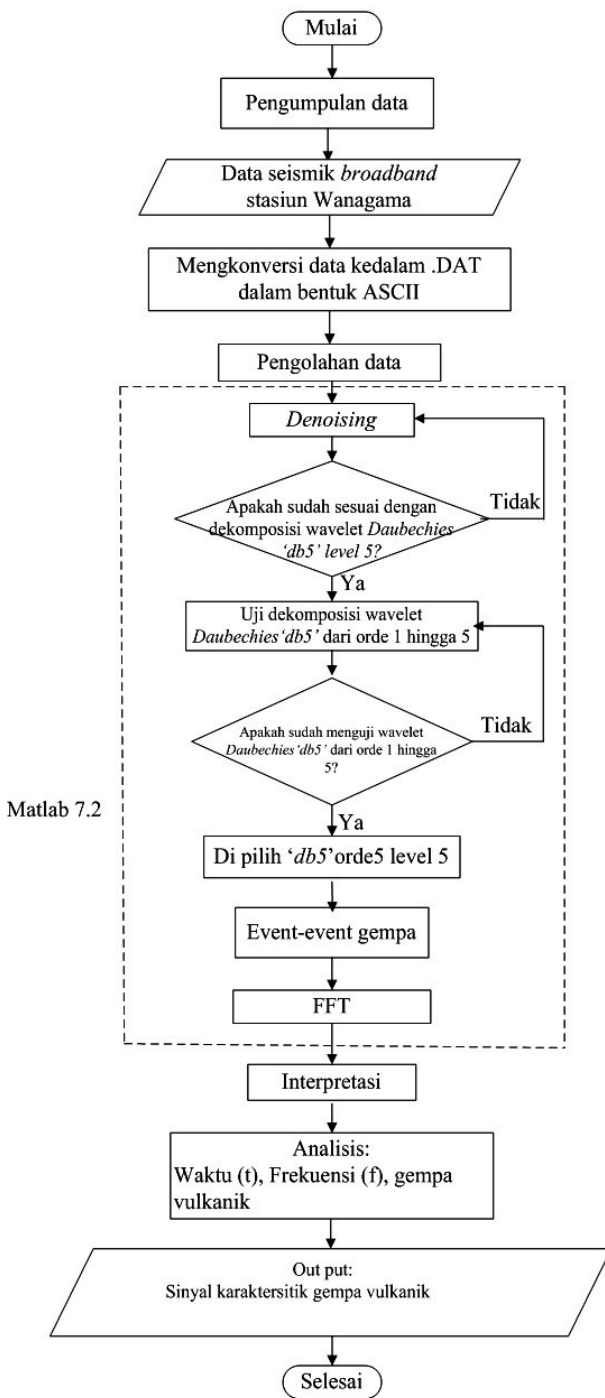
Mulai

Pengumpulan data

Data seismik broadband stasiun Wanagama

Mengkonversi data kedalam .DAT dalam bentuk ASCII

Pengolahan data

Denoising

Apakah sudah sesuai dengan dekomposisi wavelet Daubechies 'db5' level 5?

Tidak

Ya

Uji dekomposisi wavelet Daubechies'db5' dari orde 1 hingga 5

Apakah sudah menguji wavelet Daubechies'db5' dari orde 1 hingga 5?

Tidak

Matlab 7.2

Ya

Di pilih 'db5'orde5 level 5

Event-event gempa

FFT

Interpretasi

Analisis:
Waktu (t), Frekuensi (f), gempa vulkanik

Out put:
Sinyal karaktersitik gempa vulkanik

Selesai